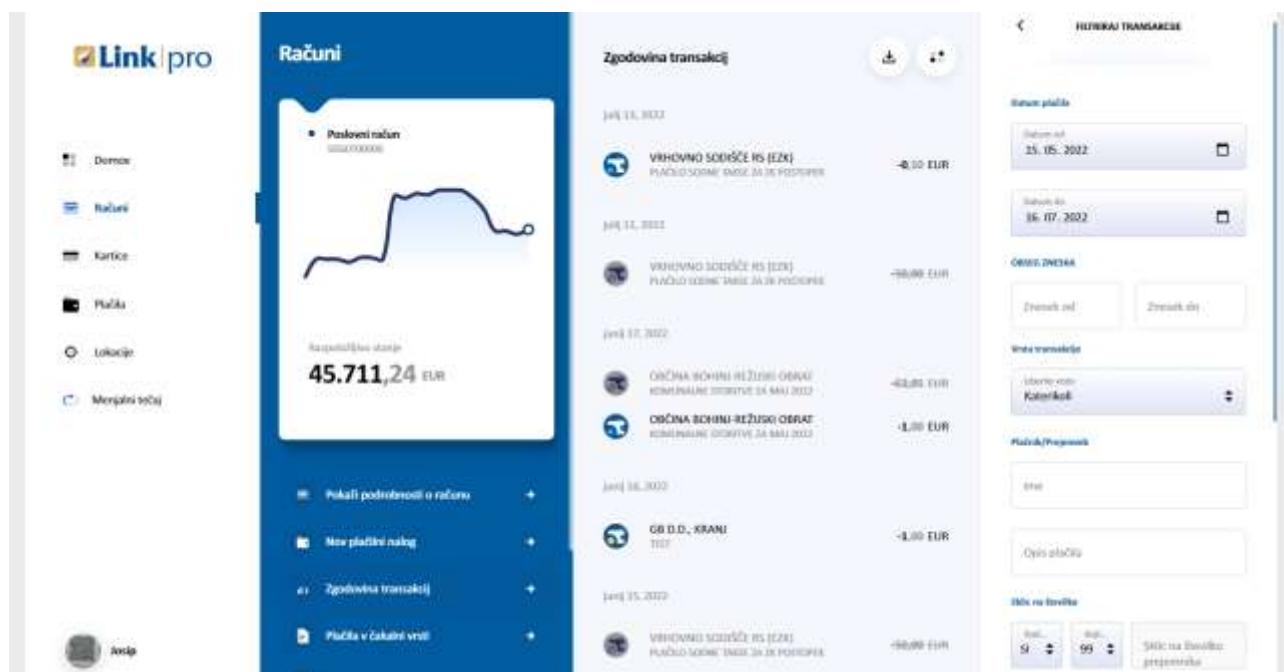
Link pro

Domov
Računi
Kartice
Plačila
Lokacije
Menjalni tečaj

Josip

Računi

Poslovni račun
SI56XXXXXX

Razpoložljivo stanje
45.711,24 EUR

Pokaži podrobnosti o računu
Nov plačilni nalog
Zgodovina transakcij
Plačila v čakalni vrsti

Zgodovina transakcij

julij 13, 2022
VRHOVNO SODIŠČE RS (EZK)
PLAČILO SODNE TAKSE ZA ZK POSTOPEK
-0,10 EUR

julij 13, 2022
VRHOVNO SODIŠČE RS (EZK)
PLAČILO SODNE TAKSE ZA ZK POSTOPEK
-50,00 EUR

junij 17, 2022
OBČINA BOHINJ-REŽIJSKI OBRAT
KOMUNALNE STORITVE ZA MAJ 2022
-63,85 EUR
OBČINA BOHINJ-REŽIJSKI OBRAT
KOMUNALNE STORITVE ZA MAJ 2022
-1,00 EUR

junij 16, 2022
GB D.D., KRANJ
TEST
-1,00 EUR

junij 15, 2022
VRHOVNO SODIŠČE RS (EZK)
PLAČILO SODNE TAKSE ZA ZK POSTOPEK
-50,00 EUR

FILTRIRAJ TRANSAKCIJE

Datum plačila
Datum od
15. 05. 2022
Datum do
16. 07. 2022

Obseg zneska
Znesek od
Znesek do

Vrsta transakcije
Izberite vrsto
Katerikoli

Plačnik/Prejemnik
Ime
Opis plačila

Sklic na številko
Ref.
SI
Ref.
99
Sklic na številko prejemnika